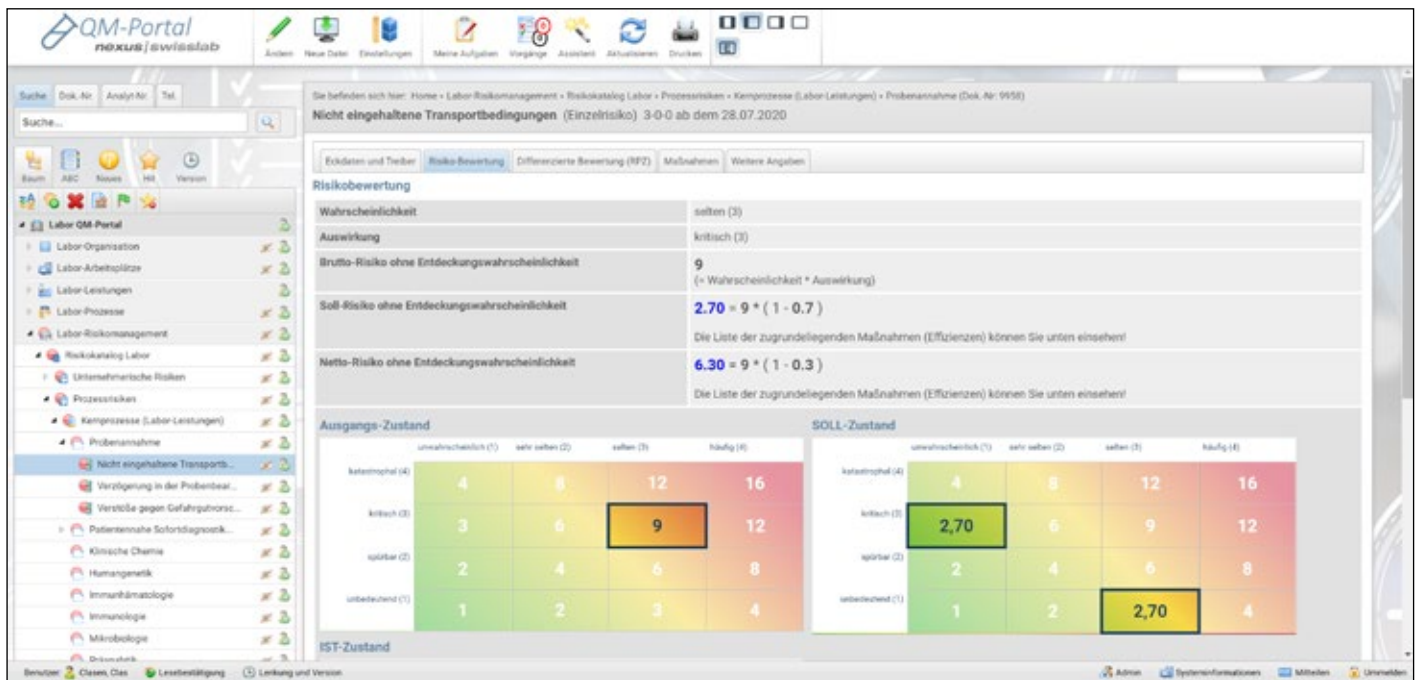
QM-Portal
nexus | swisslab

Ändern Neue Datei Einstellungen Meine Aufgaben Vorgänge Assistent Aktualisieren Drucken

Suche Dok.-Nr. Analyt-Nr. Tel.
Suche...
Baum ABC Neues Hit Version

Labor QM-Portal
Labor-Organisation
Labor-Arbeitsplätze
Labor-Leistungen
Labor-Prozesse
Labor-Risikomanagement
Risikokatalog Labor
Unternehmerische Risiken
Prozessrisiken
Kernprozesse (Labor-Leistungen)
Probenannahme
Nicht eingehaltene Transportb...
Verzögerung in der Probenbear...
Verstöße gegen Gefahrgutvorsc...
Patientennahe Sofortdiagnostik...
Klinische Chemie
Humangenetik
Immunhämatologie
Immunologie
Mikrobiologie
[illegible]

Sie befinden sich hier: Home » Labor-Risikomanagement » Risikokatalog Labor » Prozessrisiken » Kernprozesse (Labor-Leistungen) » Probenannahme (Dok.-Nr. 9958)
Nicht eingehaltene Transportbedingungen (Einzelrisiko) 3-0-0 ab dem 28.07.2020

Eckdaten und Treiber | Risiko-Bewertung | Differenzierte Bewertung (RPZ) | Maßnahmen | Weitere Angaben

Risikobewertung

| Wahrscheinlichkeit | selten (3) |
|---|---|
| Auswirkung | kritisch (3) |
| Brutto-Risiko ohne Entdeckungswahrscheinlichkeit | 9 (= Wahrscheinlichkeit * Auswirkung) |
| Soll-Risiko ohne Entdeckungswahrscheinlichkeit | 2.70 = 9 * ( 1 - 0.7 ) Die Liste der zugrundeliegenden Maßnahmen (Effizienzen) können Sie unten einsehen! |
| Netto-Risiko ohne Entdeckungswahrscheinlichkeit | 6.30 = 9 * ( 1 - 0.3 ) Die Liste der zugrundeliegenden Maßnahmen (Effizienzen) können Sie unten einsehen! |

Ausgangs-Zustand

| | unwahrscheinlich (1) | sehr selten (2) | selten (3) | häufig (4) |
|---|---|---|---|---|
| katastrophal (4) | 4 | 8 | 12 | 16 |
| kritisch (3) | 3 | 6 | 9 | 12 |
| spürbar (2) | 2 | 4 | 6 | 8 |
| unbedeutend (1) | 1 | 2 | 3 | 4 |

SOLL-Zustand

| | unwahrscheinlich (1) | sehr selten (2) | selten (3) | häufig (4) |
|---|---|---|---|---|
| katastrophal (4) | 4 | 8 | 12 | 16 |
| kritisch (3) | 2,70 | 6 | 9 | 12 |
| spürbar (2) | 2 | 4 | 6 | 8 |
| unbedeutend (1) | 1 | 2 | 2,70 | 4 |

IST-Zustand

Benutzer: Clasen, Clas Lesebestätigung Lenkung und Version
Admin Systeminformationen Mitteilen Abmelden